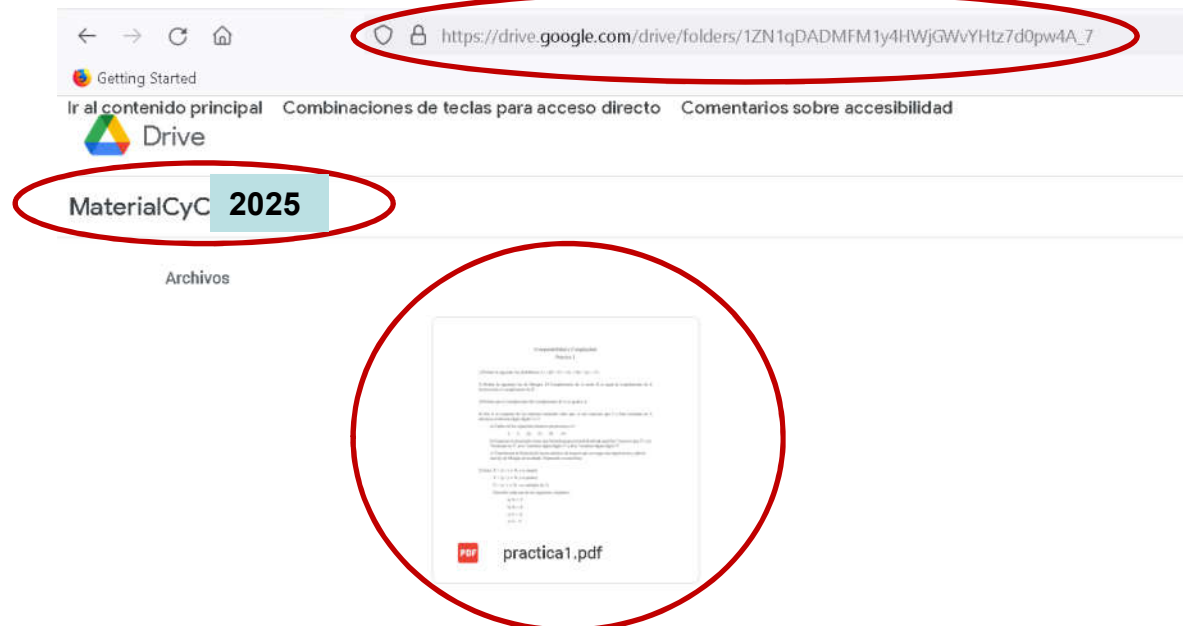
https://drive.google.com/drive/folders/1ZN1qDADMFM1y4HWjGWvYHtz7d0pw4A_7

Getting Started

Ir al contenido principal Combinaciones de teclas para acceso directo Comentarios sobre accesibilidad

Drive

MaterialCyC 2025

Archivos

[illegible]

PDF practica1.pdf